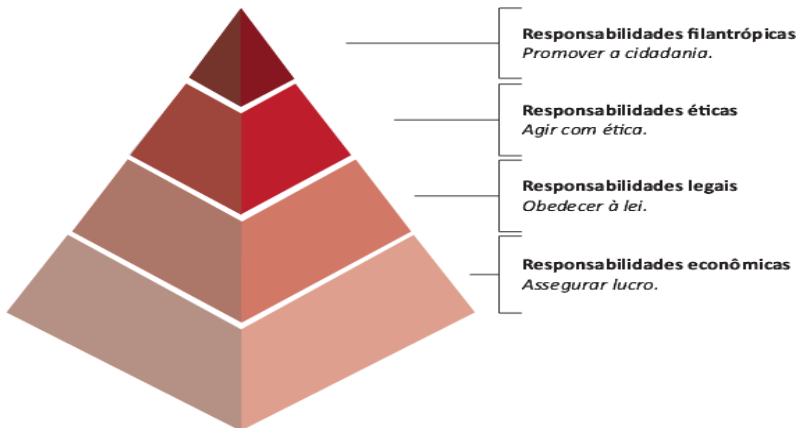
**Responsabilidades filantrópicas**
*Promover a cidadania.*

**Responsabilidades éticas**
*Agir com ética.*

**Responsabilidades legais**
*Obedecer à lei.*

**Responsabilidades econômicas**
*Assegurar lucro.*